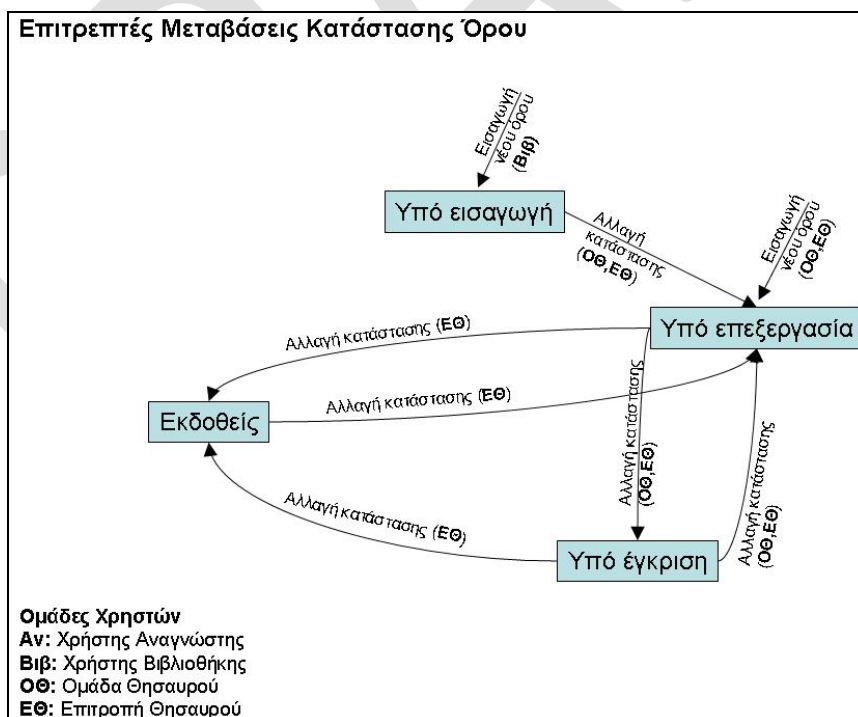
Επιτρεπτές Μεταβάσεις Κατάστασης Όρου

Εισαγωγή νέου όρου (Βιβ)

Υπό εισαγωγή

Αλλαγή κατάστασης (ΟΘ,ΕΘ)

Εισαγωγή νέου όρου (ΟΘ,ΕΘ)

Αλλαγή κατάστασης (ΕΘ)

Υπό επεξεργασία

Αλλαγή κατάστασης (ΕΘ)

Εκδοθείς

Αλλαγή κατάστασης (ΟΘ,ΕΘ)

Αλλαγή κατάστασης (ΟΘ,ΕΘ)

Αλλαγή κατάστασης (ΕΘ)

Υπό έγκριση

Ομάδες Χρηστών
Αν: Χρήστης Αναγνώστης
Βιβ: Χρήστης Βιβλιοθήκης
ΟΘ: Ομάδα Θησαυρού
ΕΘ: Επιτροπή Θησαυρού